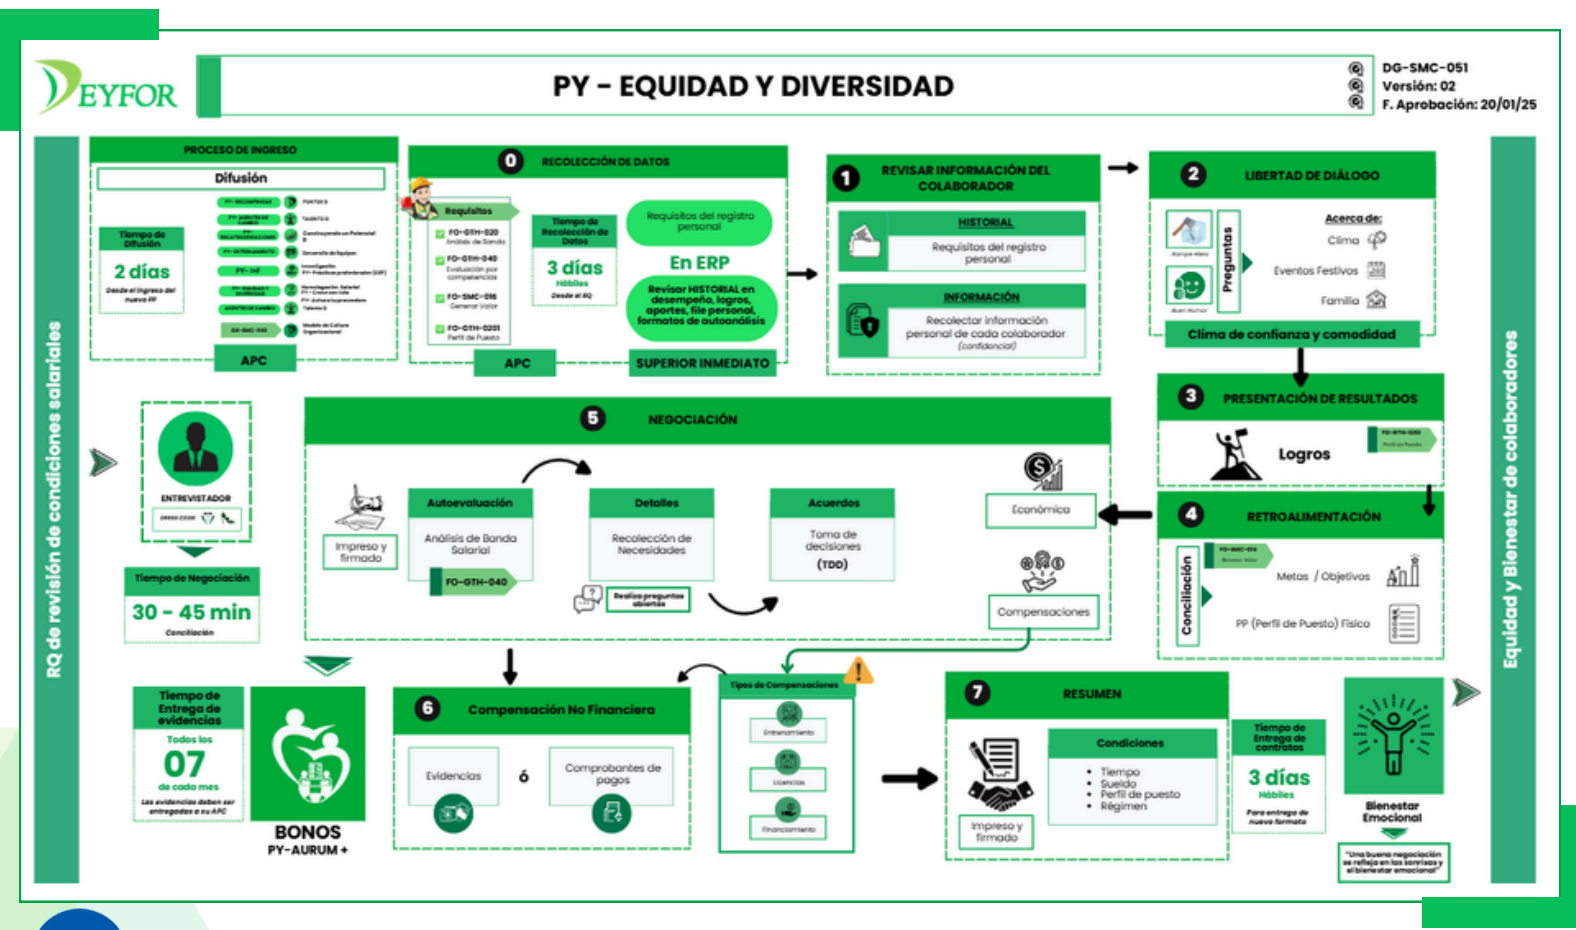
DEYFOR

PY - EQUIDAD Y DIVERSIDAD

DG-SMC-051
Versión: 02
F. Aprobación: 20/01/25

RQ de revisión de condiciones salariales

Equidad y Bienestar de colaboradores

PROCESO DE INGRESO

Difusión

Tiempo de Difusión

2 días

Desde el ingreso del nuevo PP

APC

0 RECOLECCIÓN DE DATOS

Requisitos

FO-GTH-020 Análisis de Banda
FO-GTH-040 Evaluación por competencias
FO-SMC-016 Generar Valor
FO-GTH-0201 Perfil de Puesto

Tiempo de Recolección de Datos

3 días

Hábiles

Desde el RQ

Requisitos del registro personal

En ERP

Revisar HISTORIAL en desempeño, logros, aportes, file personal, formatos de autoanálisis

APC

SUPERIOR INMEDIATO

1 REVISAR INFORMACIÓN DEL COLABORADOR

HISTORIAL

Requisitos del registro personal

INFORMACIÓN

Recolectar información personal de cada colaborador (confidencial)

2 LIBERTAD DE DIÁLOGO

Preguntas

Acerca de:

Clima

Eventos Festivos

Familia

Clima de confianza y comodidad

3 PRESENTACIÓN DE RESULTADOS

Logros

FO-GTH-0201

4 RETROALIMENTACIÓN

Conciliación

FO-SMC-016

Metas / Objetivos

PP (Perfil de Puesto) Físico

ENTREVISTADOR

Tiempo de Negociación

30 - 45 min

Conciliación

5 NEGOCIACIÓN

Impreso y firmado

Autoevaluación

Análisis de Banda Salarial

FO-GTH-040

Detalles

Recolección de Necesidades

Realiza preguntas abiertas

Acuerdos

Toma de decisiones (TDD)

Económica

Compensaciones

Tiempo de Entrega de evidencias

Todos los

07

de cada mes

Las evidencias deben ser entregadas a su APC

BONOS

PY-AURUM+

6 Compensación No Financiera

Evidencias

ó

Comprobantes de pagos

Tipos de Compensaciones

Entrenamiento

Licencias

Financiamiento

7 RESUMEN

Impreso y firmado

Condiciones

• Tiempo
• Sueldo
• Perfil de puesto
• Régimen

Tiempo de Entrega de contratos

3 días

Hábiles

Para entrega de nuevo formato

Bienestar Emocional

"Una buena negociación se refleja en las sonrisas y el bienestar emocional"